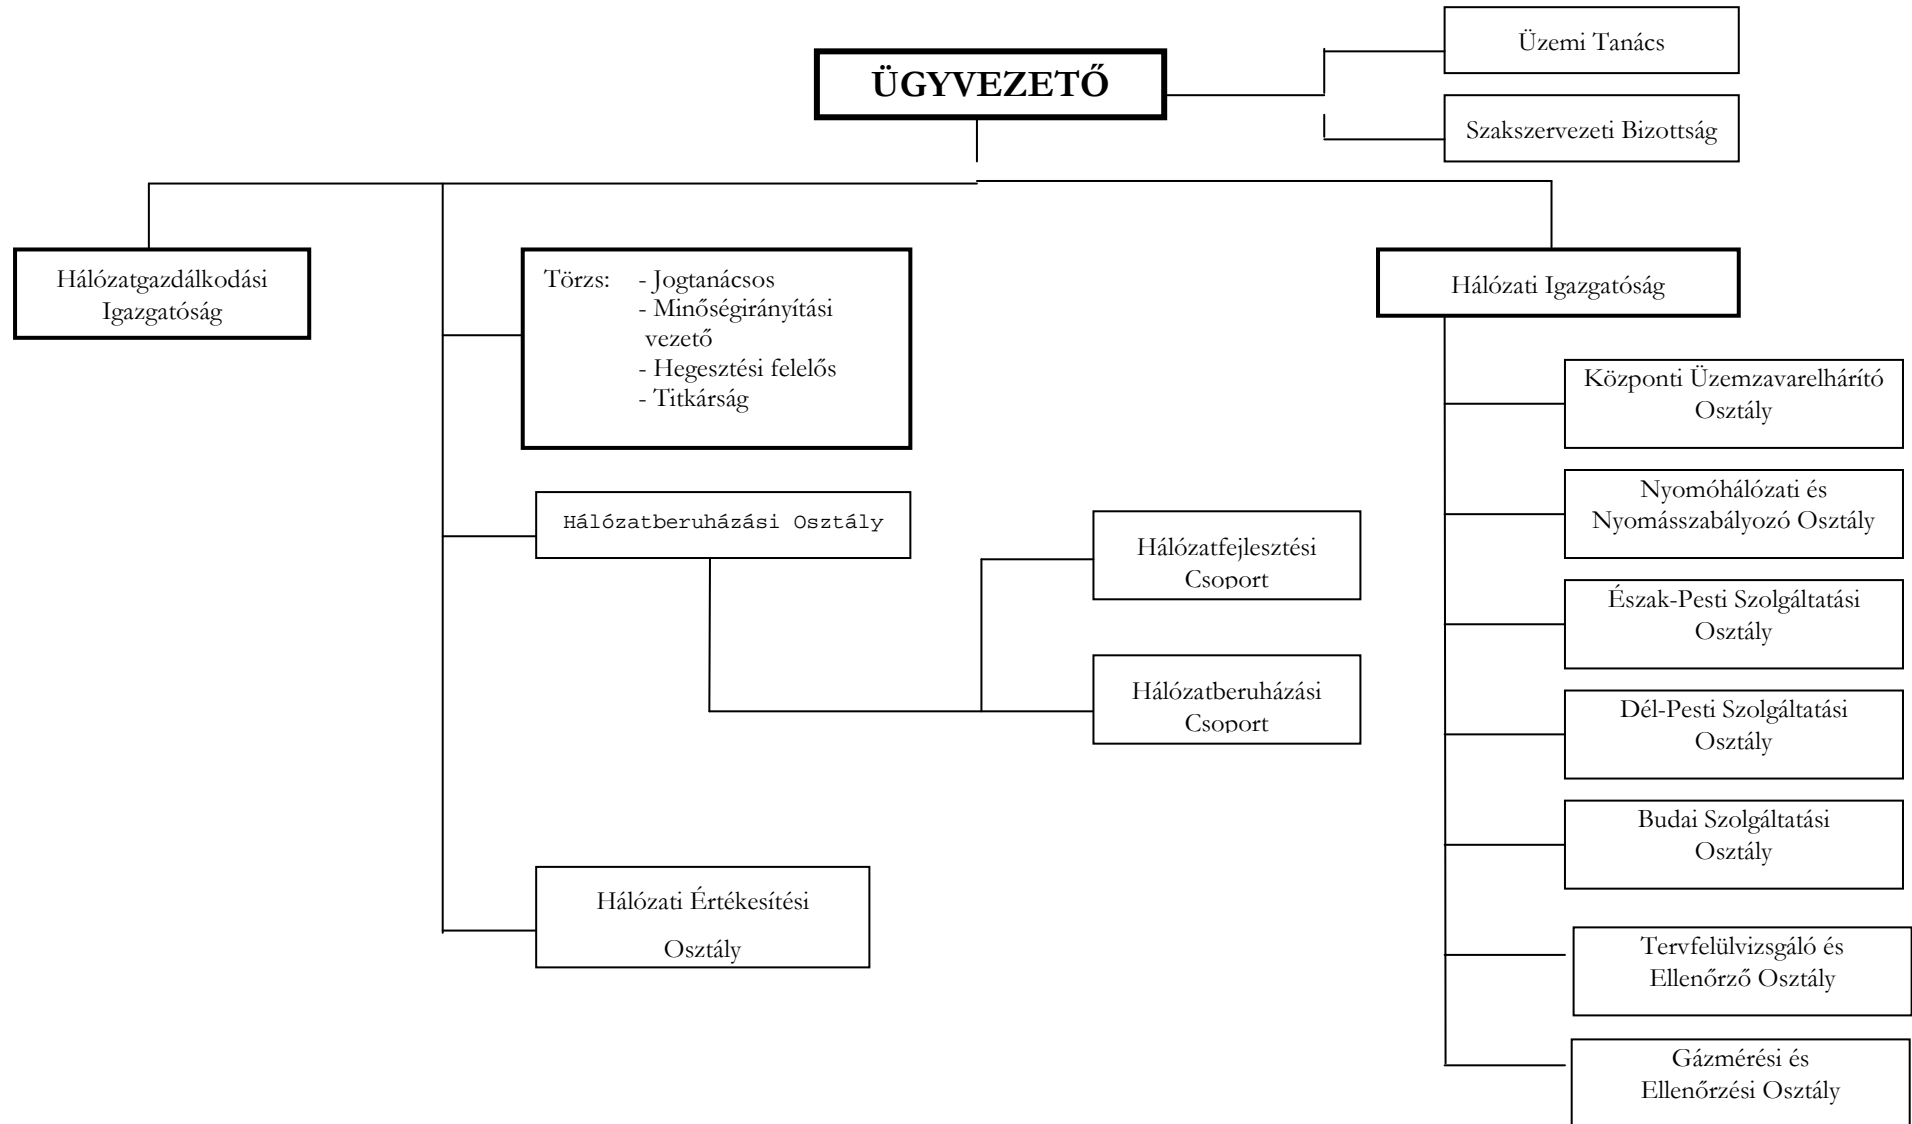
ÜGYVEZETŐ

Üzemi Tanács

Szakszervezeti Bizottság

Hálózatgazdálkodási Igazgatóság

Törzs: - Jogtanácsos
- Minőségirányítási vezető
- Hegesztési felelős
- Titkárság

Hálózatberuházási Osztály

Hálózatfejlesztési Csoport

Hálózatberuházási Csoport

Hálózati Értékesítési Osztály

Hálózati Igazgatóság

Központi Üzemzavarelhárító Osztály

Nyomóhálózati és Nyomásszabályozó Osztály

Észak-Pesti Szolgáltatási Osztály

Dél-Pesti Szolgáltatási Osztály

Budai Szolgáltatási Osztály

Tervfelülvizsgáló és Ellenőrző Osztály

Gázmérési és Ellenőrzési Osztály